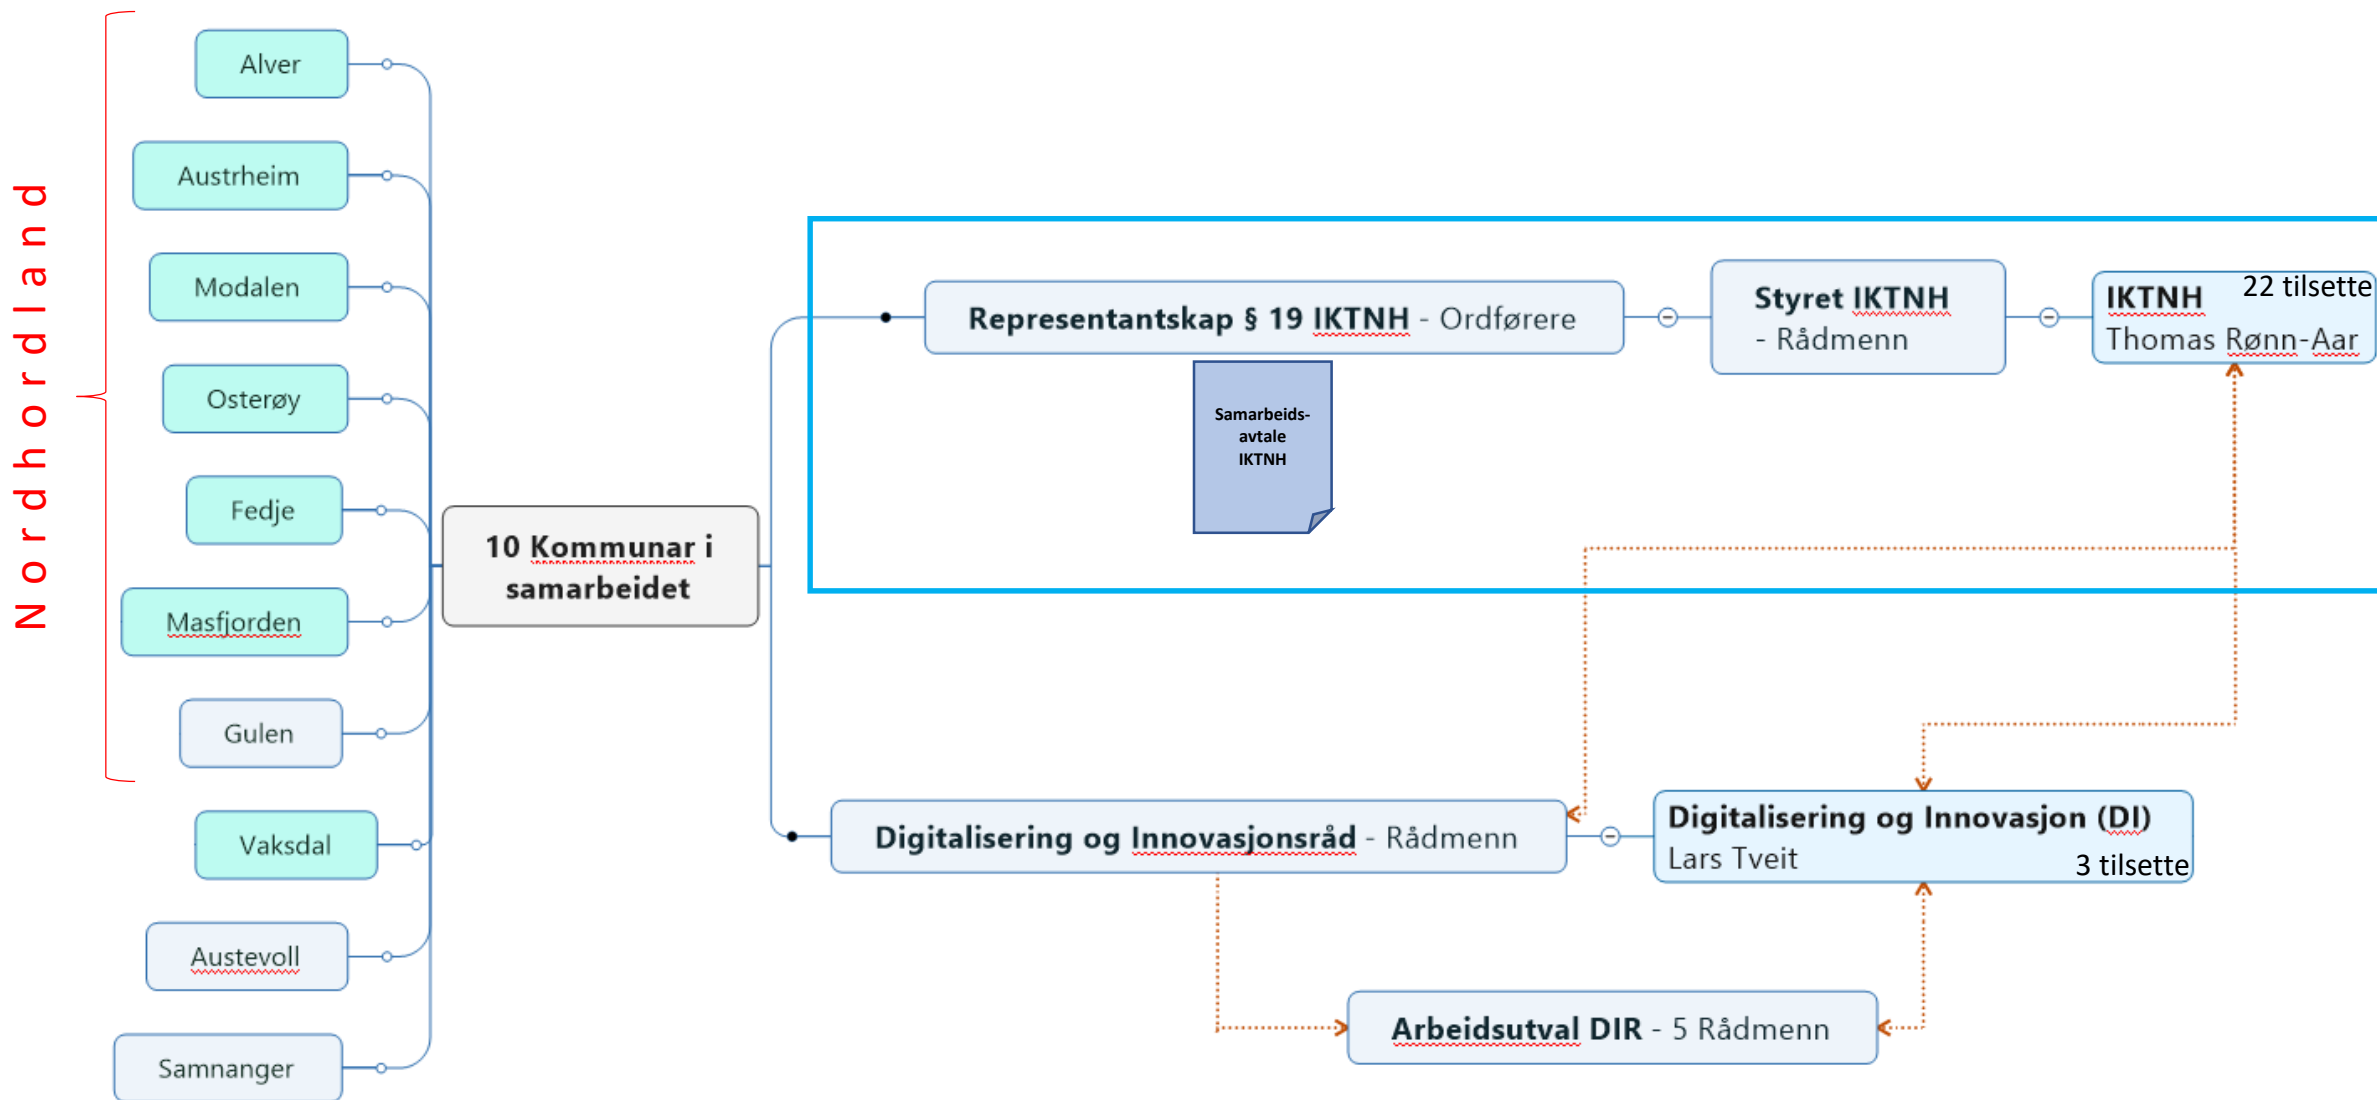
Nordhordland

Alver

Austrheim

Modalen

Osterøy

Fedje

Masfjorden

Gulen

Vaksdal

Austevoll

Samnanger

10 Kommunar i samarbeidet

Representantskap § 19 IKTNH - Ordførere

Samarbeids-avtale IKTNH

Styret IKTNH - Rådmenn

IKTNH 22 tilsette
Thomas Rønn-Aar

Digitalisering og Innovasjonsråd - Rådmenn

Digitalisering og Innovasjon (DI)
Lars Tveit 3 tilsette

Arbeidsutval DIR - 5 Rådmenn